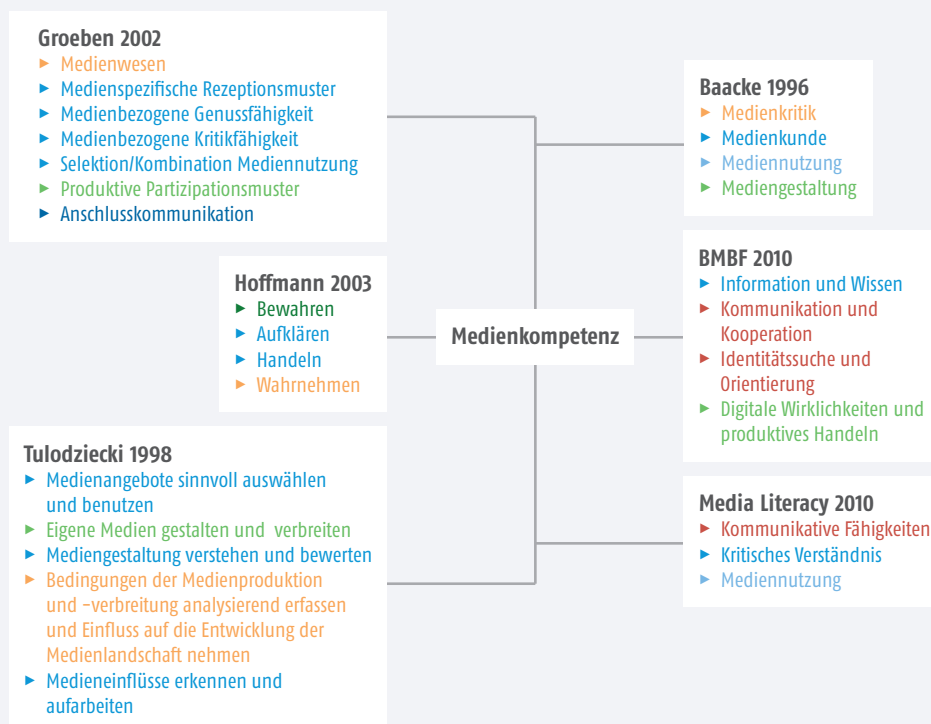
Groeben 2002
- Medienwesen
- Medienspezifische Rezeptionsmuster
- Medienbezogene Genussfähigkeit
- Medienbezogene Kritikfähigkeit
- Selektion/Kombination Mediennutzung
- Produktive Partizipationsmuster
- Anschlusskommunikation

Hoffmann 2003
- Bewahren
- Aufklären
- Handeln
- Wahrnehmen

Tulodziecki 1998
- Medienangebote sinnvoll auswählen und benutzen
- Eigene Medien gestalten und verbreiten
- Mediengestaltung verstehen und bewerten
- Bedingungen der Medienproduktion und -verbreitung analysierend erfassen und Einfluss auf die Entwicklung der Medienlandschaft nehmen
- Medieneinflüsse erkennen und aufarbeiten

Medienkompetenz

Baacke 1996
- Medienkritik
- Medienkunde
- Mediennutzung
- Mediengestaltung

BMBF 2010
- Information und Wissen
- Kommunikation und Kooperation
- Identitätssuche und Orientierung
- Digitale Wirklichkeiten und produktives Handeln

Media Literacy 2010
- Kommunikative Fähigkeiten
- Kritisches Verständnis
- Mediennutzung